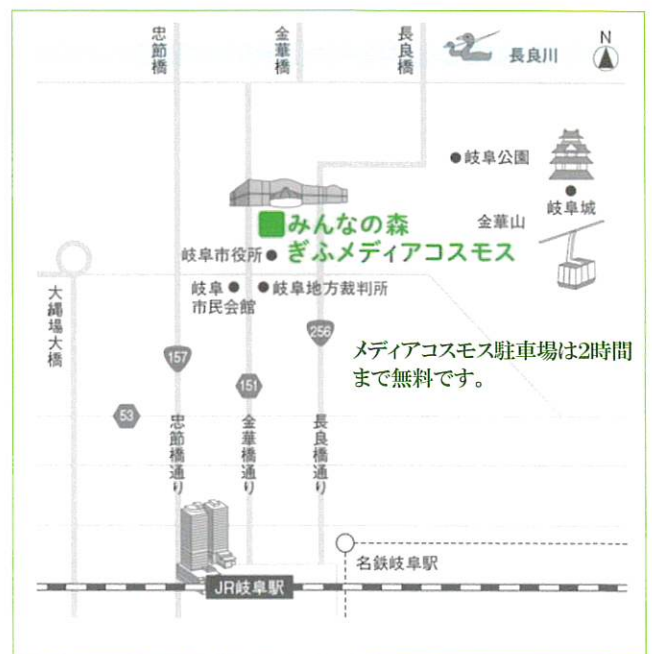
忠節橋

金華橋

長良橋

長良川

N

岐阜公園

岐阜城

金華山

みんなの森
ぎふメディアコスモス

岐阜市役所

岐阜市民会館

岐阜地方裁判所

大縄場大橋

256

157

151

53

メディアコスモス駐車場は2時間まで無料です。

忠節橋通り

金華橋通り

長良橋通り

名鉄岐阜駅

JR岐阜駅